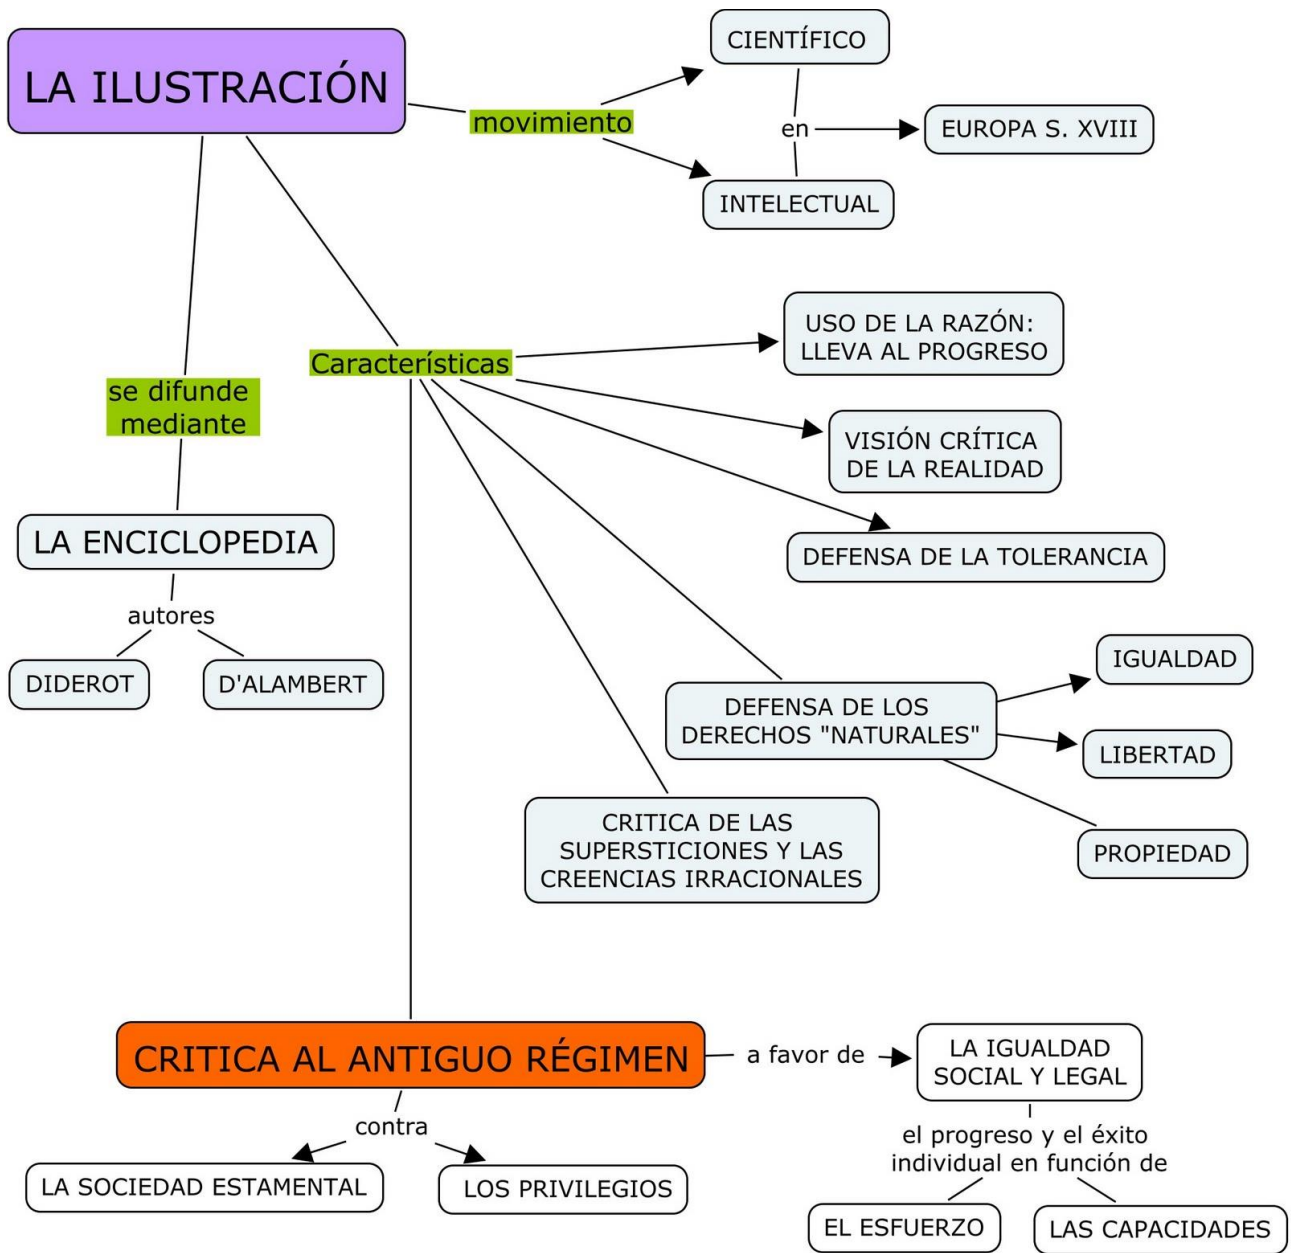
LA ILUSTRACIÓN

movimiento

CIENTÍFICO

en

EUROPA S. XVIII

INTELECTUAL

se difunde mediante

LA ENCICLOPEDIA

autores

DIDEROT

D'ALAMBERT

Características

USO DE LA RAZÓN: LLEVA AL PROGRESO

VISIÓN CRÍTICA DE LA REALIDAD

DEFENSA DE LA TOLERANCIA

DEFENSA DE LOS DERECHOS "NATURALES"

IGUALDAD

LIBERTAD

PROPIEDAD

CRITICA DE LAS SUPERSTICIONES Y LAS CREENCIAS IRRACIONALES

CRITICA AL ANTIGUO RÉGIMEN

a favor de

LA IGUALDAD SOCIAL Y LEGAL

el progreso y el éxito individual en función de

EL ESFUERZO

LAS CAPACIDADES

contra

LA SOCIEDAD ESTAMENTAL

LOS PRIVILEGIOS